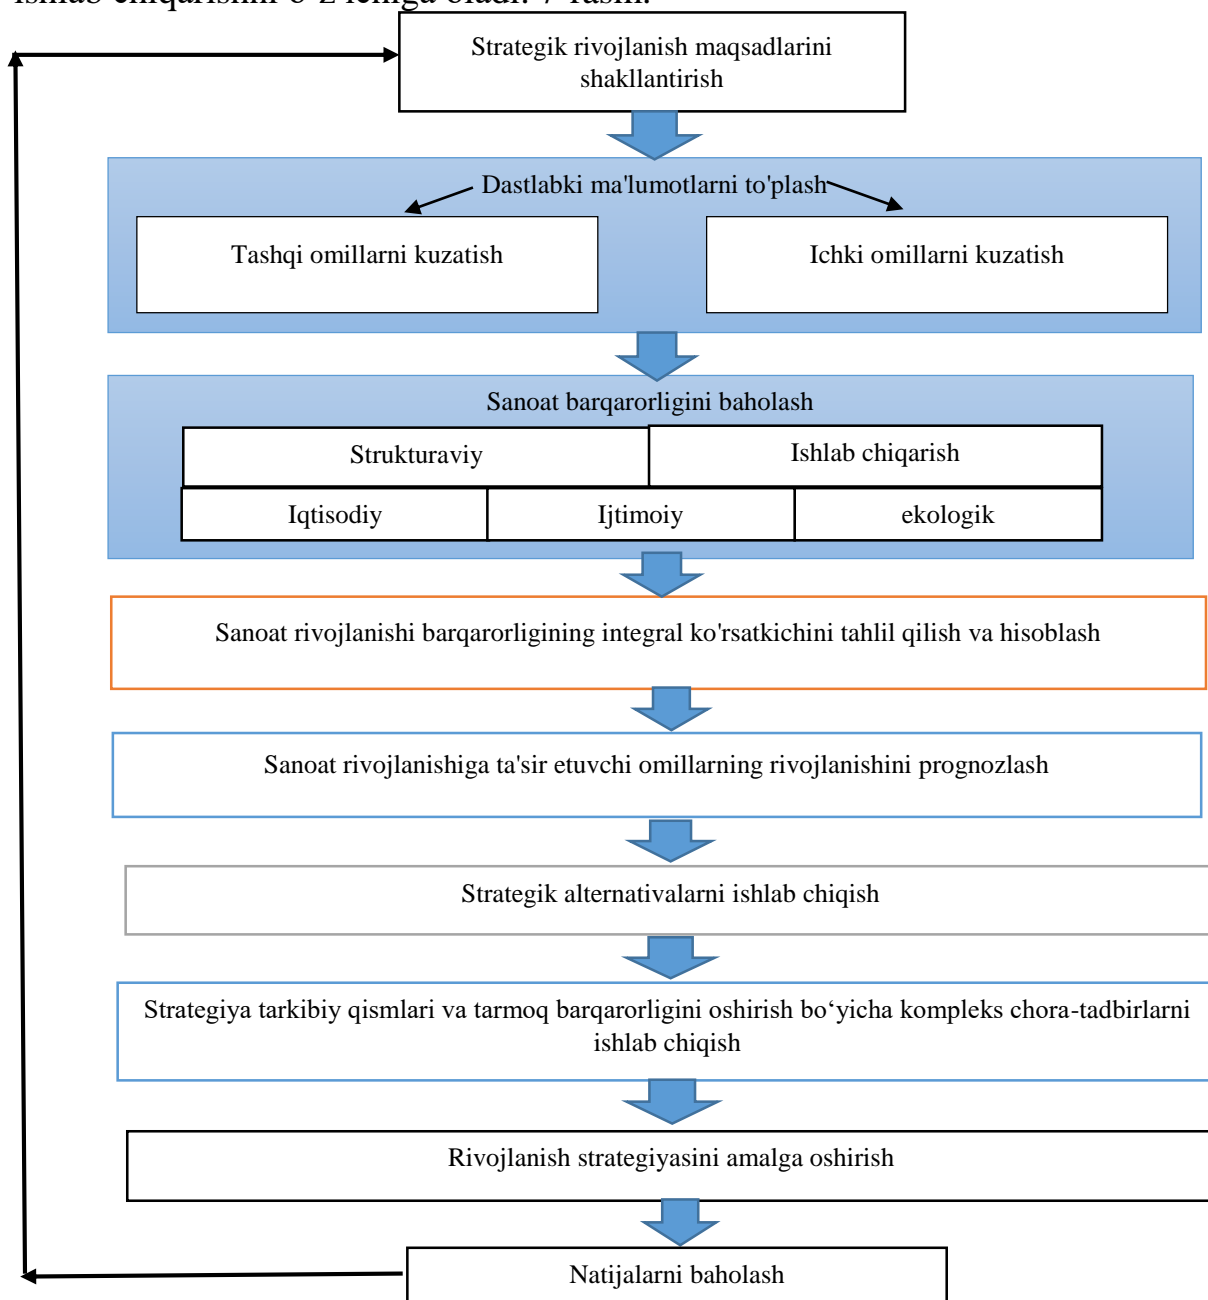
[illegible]

Strategik rivojlanish maqsadlarini shakllantirish

Dastlabki ma'lumotlarni to'plash

Tashqi omillarni kuzatish

Ichki omillarni kuzatish

Sanoat barqarorligini baholash

Strukturaviy

Ishlab chiqarish

Iqtisodiy

Ijtimoiy

ekologik

Sanoat rivojlanishi barqarorligining integral ko'rsatkichini tahlil qilish va hisoblash

Sanoat rivojlanishiga ta'sir etuvchi omillarning rivojlanishini prognozlash

Strategik alternativalarni ishlab chiqish

Strategiya tarkibiy qismlari va tarmoq barqarorligini oshirish bo‘yicha kompleks chora-tadbirlarni ishlab chiqish

Rivojlanish strategiyasini amalga oshirish

Natijalarni baholash